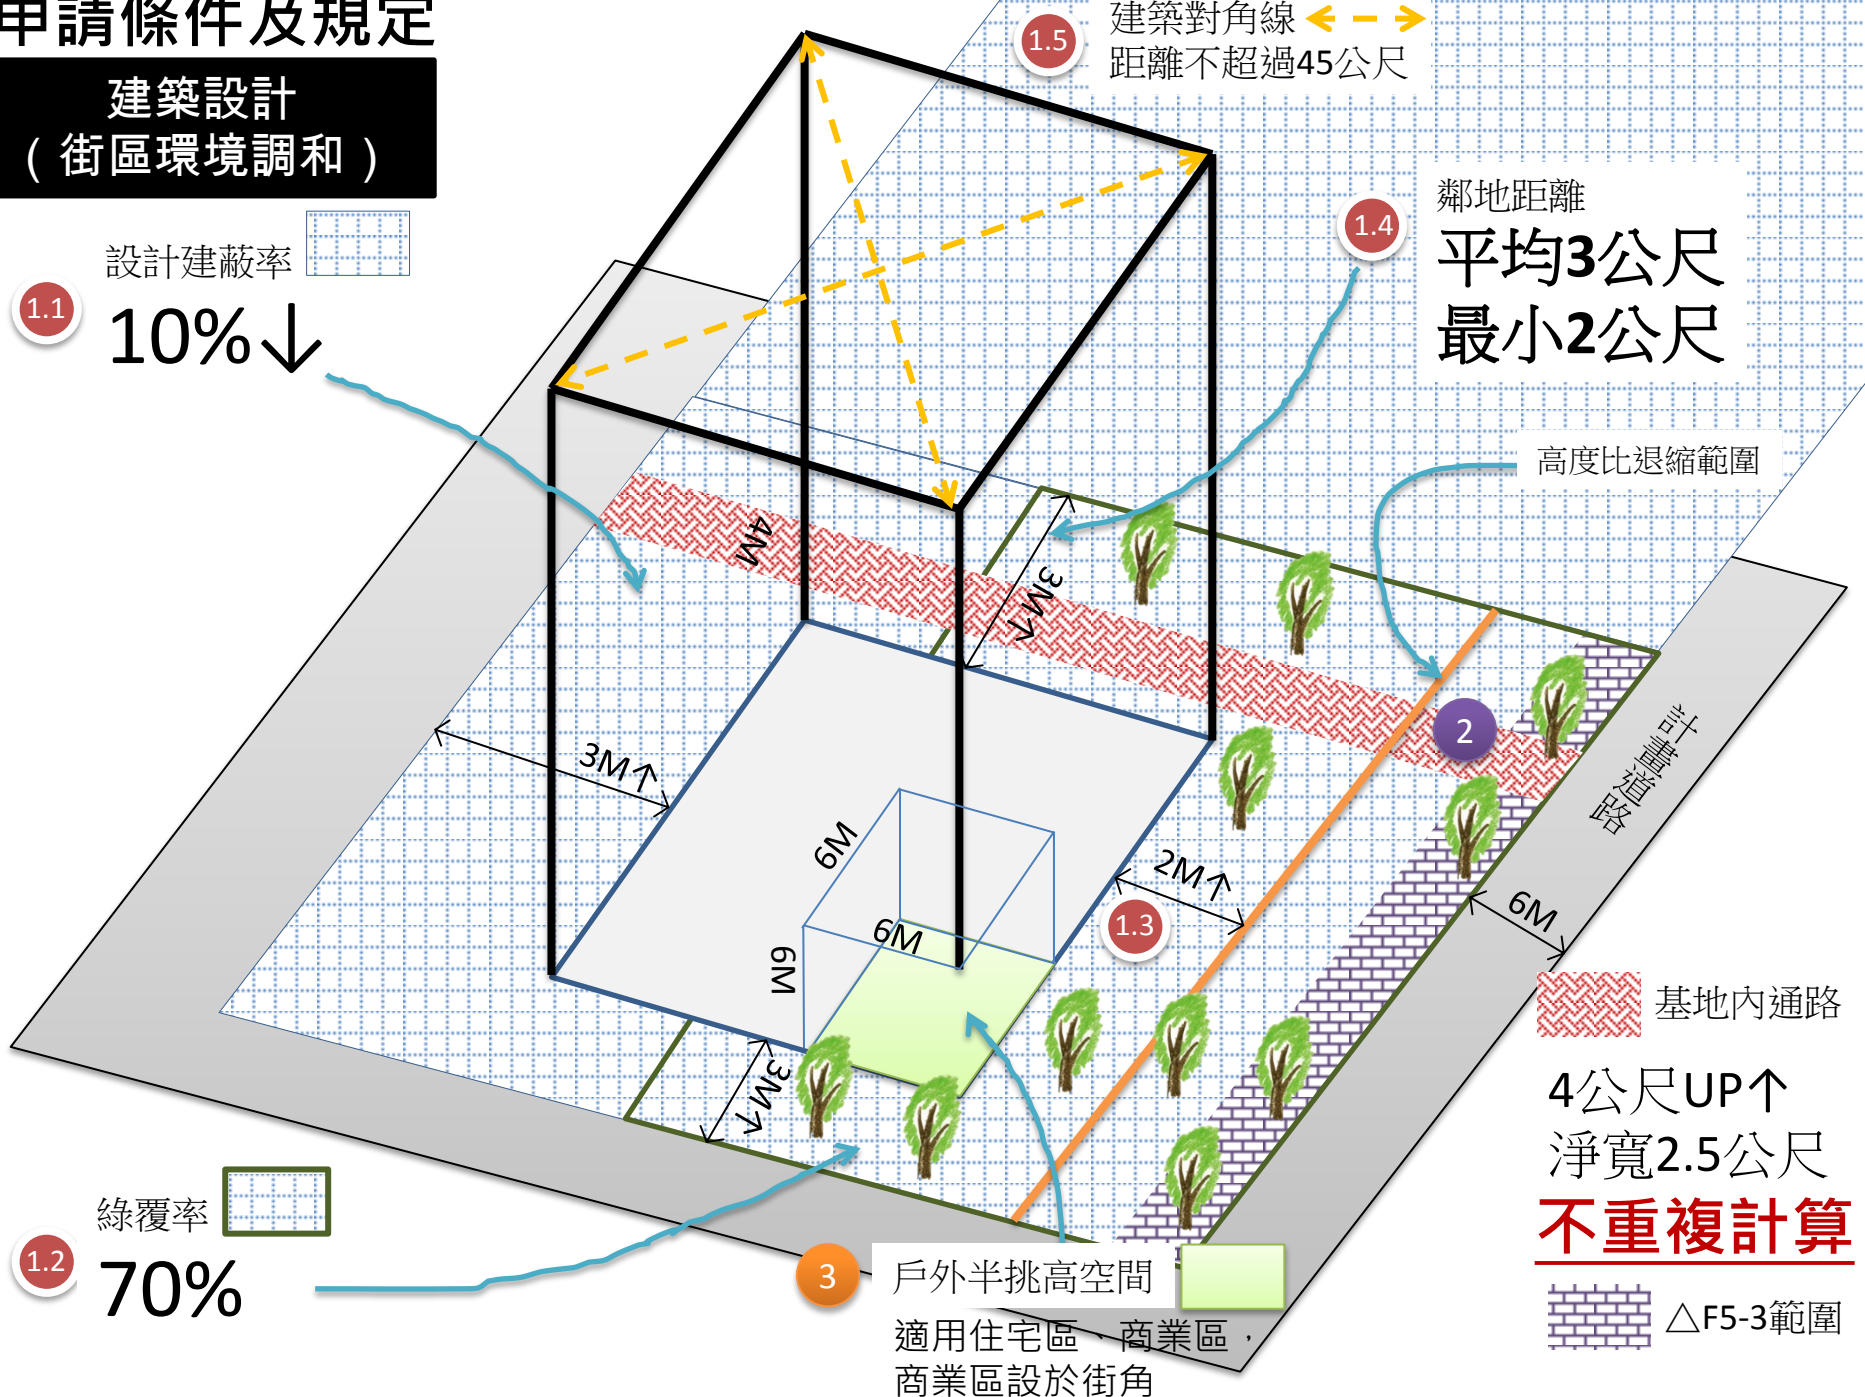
申請條件及規定

建築設計
（街區環境調和）

設計建蔽率
1.1
10%↓

1.5
建築對角線
距離不超過45公尺

1.4
鄰地距離
平均3公尺
最小2公尺

高度比退縮範圍

4M
3M
3M↑
6M
6M
6M
2M↑
1.3
3M
6M
2
計畫道路

基地內通路
4公尺UP↑
淨寬2.5公尺
不重複計算

△F5-3範圍

1.2
綠覆率
70%

3
戶外半挑高空間
適用住宅區、商業區，
商業區設於街角